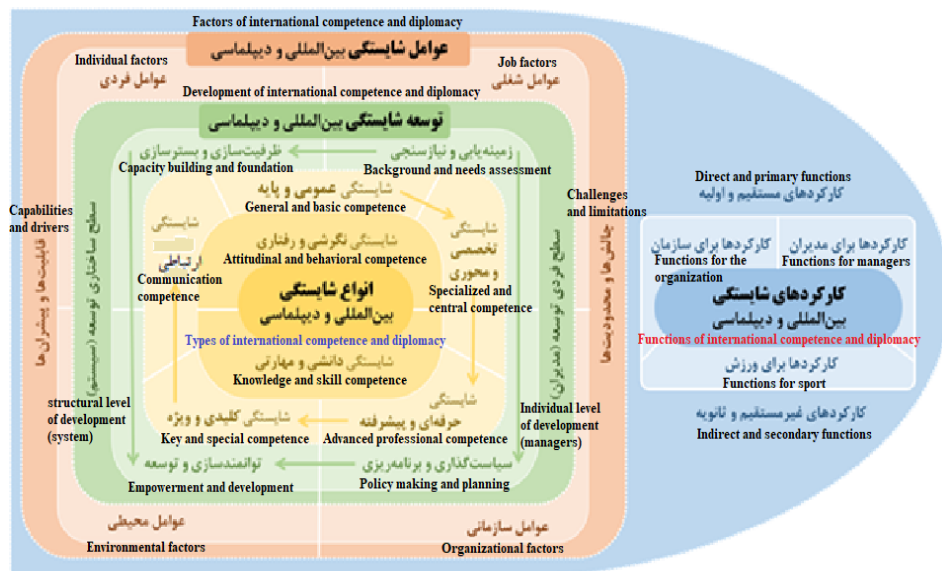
Factors of international competence and diplomacy
عوامل شایستگی بین‌المللی و دیپلماسی
Individual factors
عوامل فردی
Job factors
عوامل شغلی
Development of international competence and diplomacy
توسعه شایستگی بین‌المللی و دیپلماسی
ظرفیت‌سازی و بسترسازی
Capacity building and foundation
زمینه‌یابی و نیازسنجی
Background and needs assessment
شایستگی عمومی و پایه
General and basic competence
Challenges and limitations
Capabilities and drivers
قابلیت‌ها و پیشران‌ها
شایستگی نگرشی و رفتاری
Attitudinal and behavioral competence
شایستگی
ارتباطی
Communication competence
شایستگی
تخصصی
و محوری
Specialized and central competence
انواع شایستگی
بین‌المللی و دیپلماسی
Types of international competence and diplomacy
شایستگی دانشی و مهارتی
Knowledge and skill competence
سطح ساختاری توسعه (سیستم)
سطح فردی توسعه (مدیران)
چالش‌ها و محدودیت‌ها
structural level of development (system)
شایستگی
حرفه‌ای و پیشرفته
Advanced professional competence
شایستگی کلیدی و ویژه
Key and special competence
Individual level of development (managers)
سیاست‌گذاری و برنامه‌ریزی
Policy making and planning
توانمندسازی و توسعه
Empowerment and development
عوامل محیطی
Environmental factors
عوامل سازمانی
Organizational factors
Direct and primary functions
کارکردهای مستقیم و اولیه
کارکردها برای سازمان
Functions for the organization
کارکردها برای مدیران
Functions for managers
کارکردهای شایستگی
بین‌المللی و دیپلماسی
Functions of international competence and diplomacy
کارکردها برای ورزش
Functions for sport
کارکردهای غیرمستقیم و ثانویه
Indirect and secondary functions